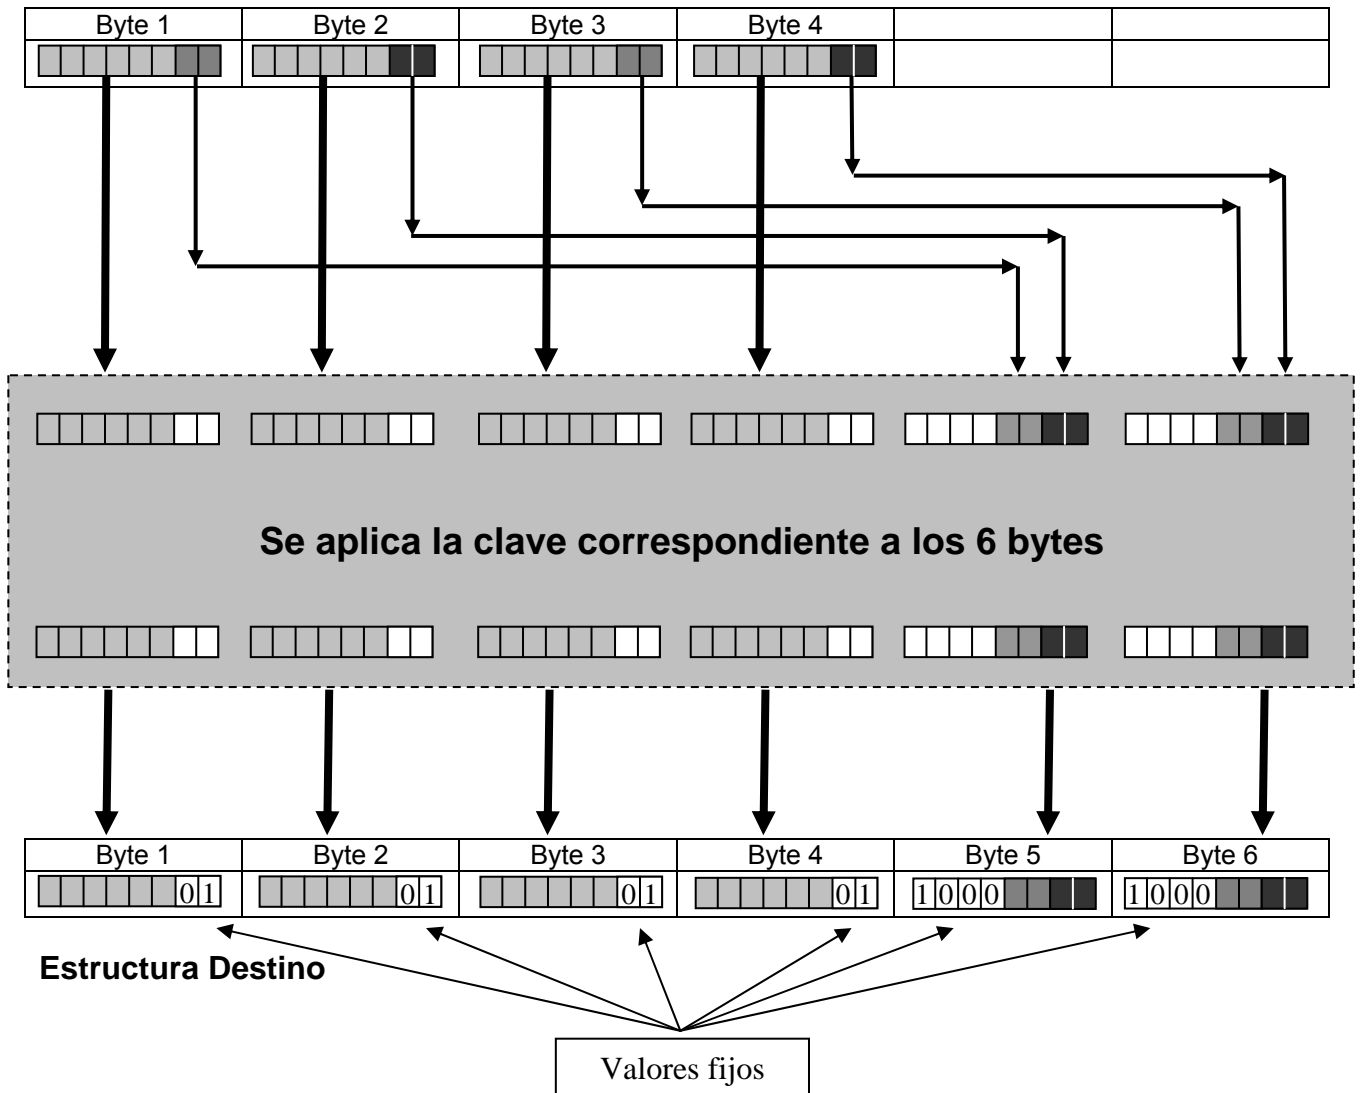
| Byte 1 | Byte 2 | Byte 3 | Byte 4 | | |
|---|---|---|---|---|---|

Se aplica la clave correspondiente a los 6 bytes

| Byte 1 | Byte 2 | Byte 3 | Byte 4 | Byte 5 | Byte 6 |
|---|---|---|---|---|---|
| 0 1 | 0 1 | 0 1 | 0 1 | 1 0 0 0 | 1 0 0 0 |

Estructura Destino

Valores fijos